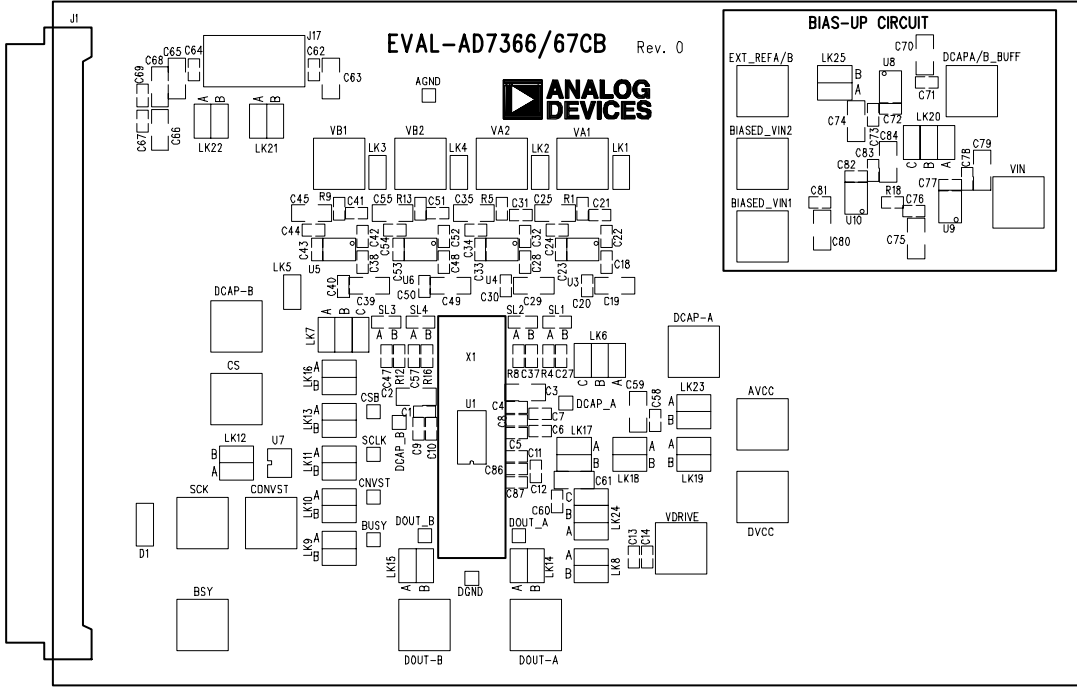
J1

EVAL-AD7366/67CB Rev. 0

ANALOG DEVICES

J17
C64 C65 C68 C69 C62 C63
C67 C66
A B LK22
A B LK21
AGND

VB1 LK3 VB2 LK4 VA2 LK2 VA1 LK1

C45 R9 C41 C55 R13 C51 C35 R5 C31 C25 R1 C21
C44 C42 C54 C52 C34 C32 C24 C22
C43 U5 C38 C53 C48 C33 C28 C23 C18
LK5 C40 U6 C39 C50 C49 U4 C30 C29 U3 C20 C19

DCAP-B
LK7 A B C
SL3 SL4 A B A B
SL2 SL1 A B A B
X1
LK6 C B A
DCAP-A

CS
LK16 A B
C47 R12 C57 R16
R8 C37 R4 C27
C3
LK13 A B
CSB
C1
U1
C4 C8 C7 C6
DCAP_A
C59 C58
LK23 A B
AVCC

LK12 B A U7
LK11 A B
SCLK
DCAP_B C9 C10
C5
C11 C86
LK17 A B
LK18 A B
LK19 A B

SCK CONVST
LK10 A B
CNVST
C87 C12
C61
C60 C
LK24 B A
D1
LK9 A B
BUSY
DOUT_B DOUT_A
VDRIVE
C13 C14
DVCC

LK15 A B
LK14 A B
LK8 A B
DGND

BSY
DOUT-B DOUT-A

BIAS-UP CIRCUIT
EXT_REFA/B
LK25 B A
U8
C70
DCAPA/B_BUFF
C71
C72
C74
LK20
C73
BIASED_VIN2
C84
C83
C B A
C82
C78 C79
VIN
C77
C81
R18
BIASED_VIN1
U10
C76
U9
C80
C75